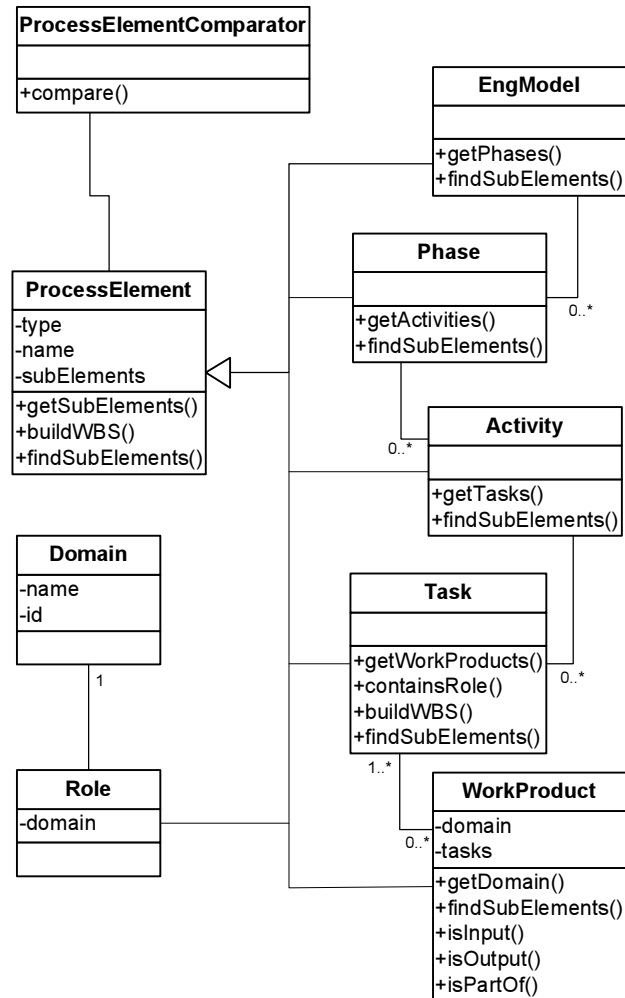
ProcessElementComparator

+compare()

EngModel

+getPhases()
+findSubElements()

Phase

+getActivities()
+findSubElements()

0..*

ProcessElement
-type
-name
-subElements
+getSubElements()
+buildWBS()
+findSubElements()

0..*

Activity

+getTasks()
+findSubElements()

Domain
-name
-id

1

Task

+getWorkProducts()
+containsRole()
+buildWBS()
+findSubElements()

0..*

1..*

Role
-domain

WorkProduct
-domain
-tasks
+getDomain()
+findSubElements()
+isInput()
+isOutput()
+isPartOf()

0..*